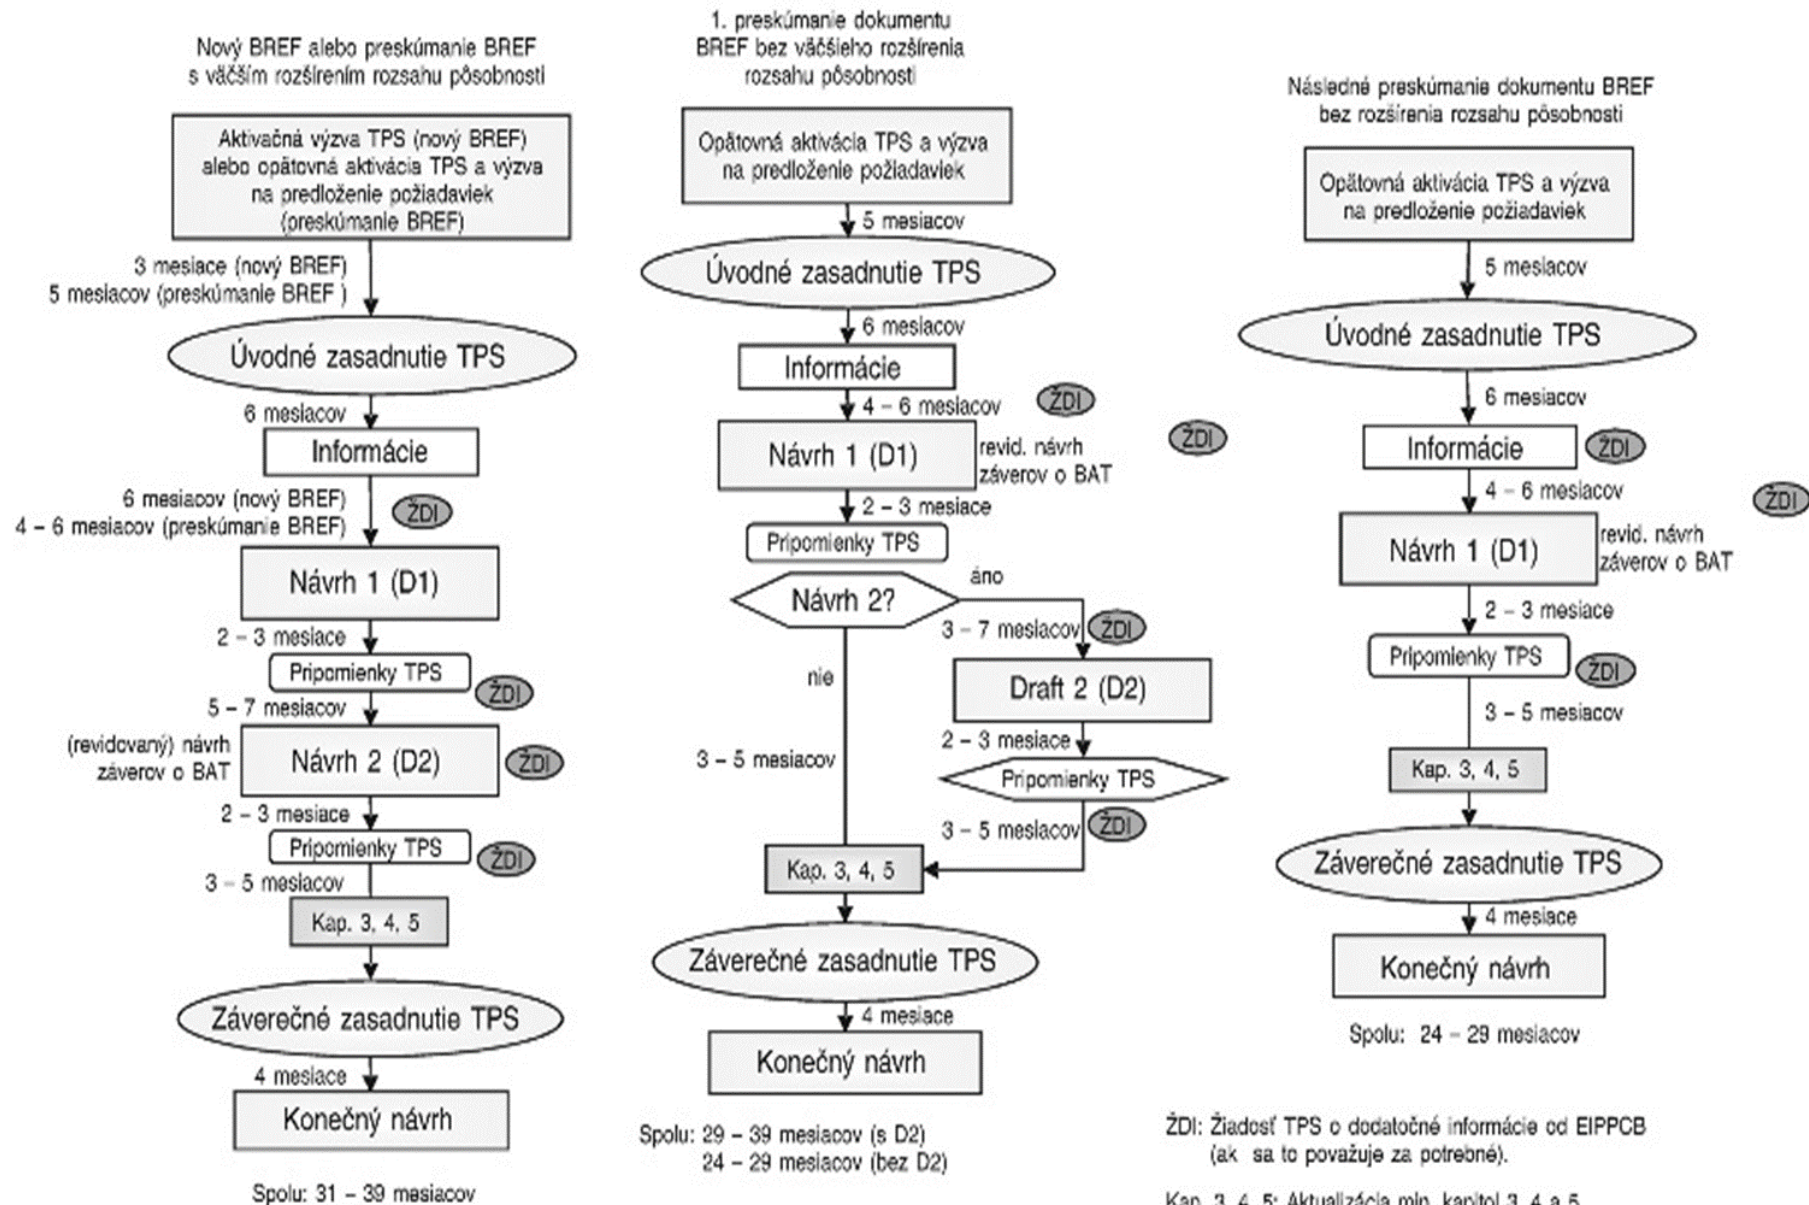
Nový BREF alebo preskúmanie BREF s väčším rozšírením rozsahu pôsobnosti

Aktivačná výzva TPS (nový BREF) alebo opätovná aktivácia TPS a výzva na predloženie požiadaviek (preskúmanie BREF)

3 mesiace (nový BREF)
5 mesiacov (preskúmanie BREF )

Úvodné zasadnutie TPS

6 mesiacov

Informácie

6 mesiacov (nový BREF)
4 – 6 mesiacov (preskúmanie BREF)

ŽDI

Návrh 1 (D1)

2 – 3 mesiace

Pripomienky TPS

ŽDI

5 – 7 mesiacov

(revidovaný) návrh záverov o BAT

Návrh 2 (D2)

ŽDI

2 – 3 mesiace

Pripomienky TPS

ŽDI

3 – 5 mesiacov

Kap. 3, 4, 5

Záverečné zasadnutie TPS

4 mesiace

Konečný návrh

Spolu: 31 – 39 mesiacov

1. preskúmanie dokumentu BREF bez väčšieho rozšírenia rozsahu pôsobnosti

Opätovná aktivácia TPS a výzva na predloženie požiadaviek

5 mesiacov

Úvodné zasadnutie TPS

6 mesiacov

Informácie

4 – 6 mesiacov

ŽDI

ŽDI

Návrh 1 (D1)

revid. návrh záverov o BAT

2 – 3 mesiace

Pripomienky TPS

Návrh 2?

áno

3 – 7 mesiacov

ŽDI

nie

Draft 2 (D2)

2 – 3 mesiace

3 – 5 mesiacov

Pripomienky TPS

3 – 5 mesiacov

ŽDI

Kap. 3, 4, 5

Záverečné zasadnutie TPS

4 mesiace

Konečný návrh

Spolu: 29 – 39 mesiacov (s D2)
24 – 29 mesiacov (bez D2)

Následné preskúmanie dokumentu BREF bez rozšírenia rozsahu pôsobnosti

Opätovná aktivácia TPS a výzva na predloženie požiadaviek

5 mesiacov

Úvodné zasadnutie TPS

6 mesiacov

Informácie

ŽDI

4 – 6 mesiacov

ŽDI

Návrh 1 (D1)

revid. návrh záverov o BAT

2 – 3 mesiace

Pripomienky TPS

ŽDI

3 – 5 mesiacov

Kap. 3, 4, 5

Záverečné zasadnutie TPS

4 mesiace

Konečný návrh

Spolu: 24 – 29 mesiacov

ŽDI: Žiadosť TPS o dodatočné informácie od EIPPCB (ak sa to považuje za potrebné).

Kap. 3, 4, 5: Aktualizácia min. kapitol 3, 4 a 5